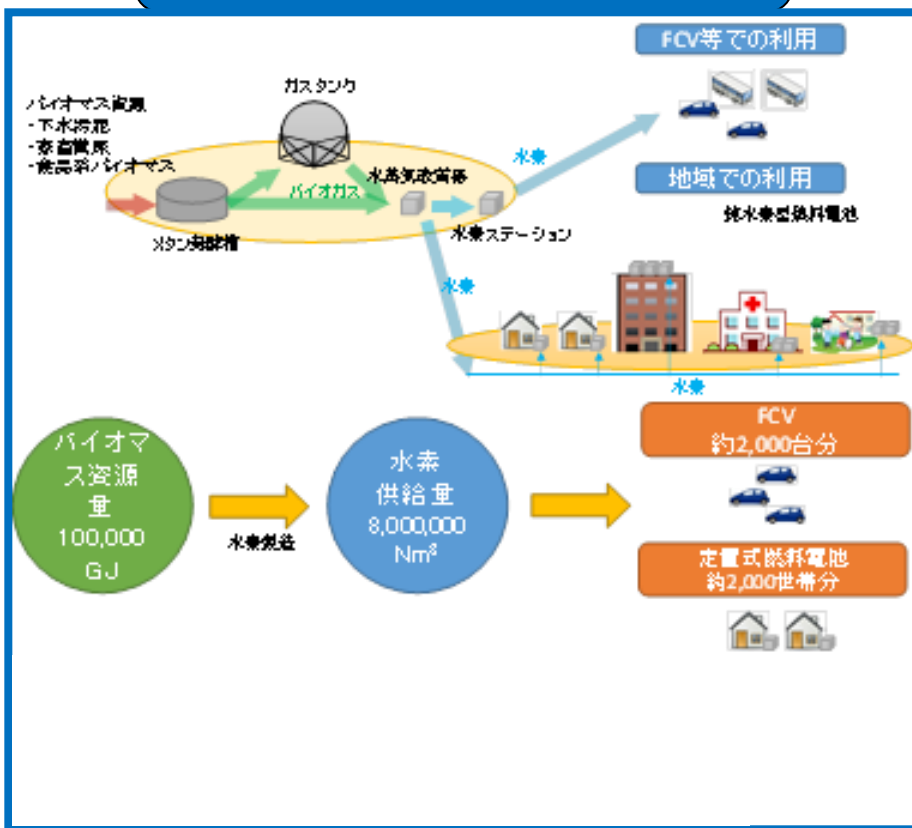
FCV等での利用

バイオマス資源
・下水汚泥
・家畜糞尿
・食品系バイオマス

ガスタンク

バイオガス

水素製造装置

メタン発酵槽

水素

水素ステーション

地域での利用

純水素型燃料電池

水素

水素

バイオマス資源量
100,000
GJ

水素製造

水素
供給量
8,000,000
Nm³

FCV
約2,000台分

定置式燃料電池
約2,000世帯分